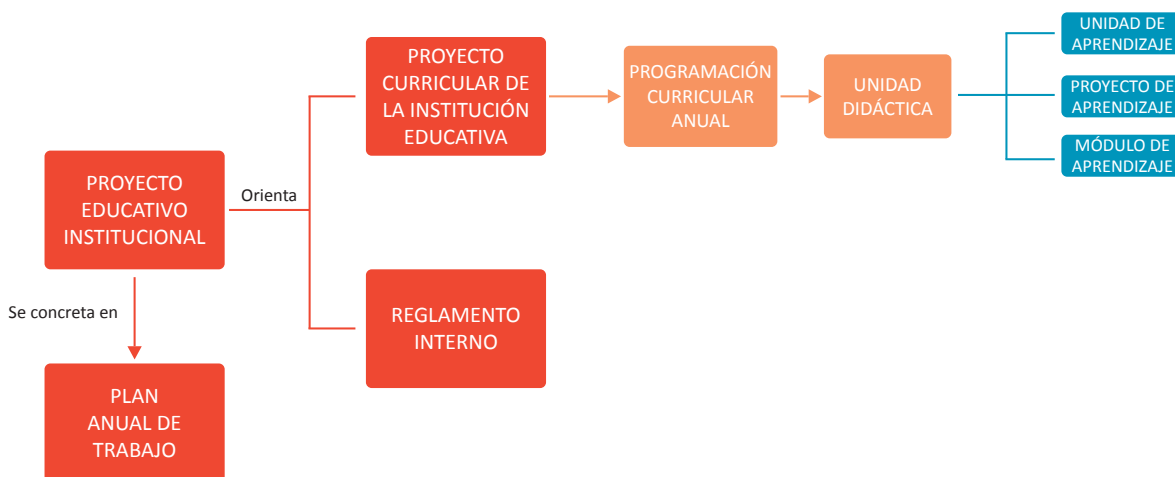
PROYECTO EDUCATIVO INSTITUCIONAL

Orienta

PROYECTO CURRICULAR DE LA INSTITUCIÓN EDUCATIVA

PROGRAMACIÓN CURRICULAR ANUAL

UNIDAD DIDÁCTICA

UNIDAD DE APRENDIZAJE

PROYECTO DE APRENDIZAJE

MÓDULO DE APRENDIZAJE

REGLAMENTO INTERNO

Se concreta en

PLAN ANUAL DE TRABAJO